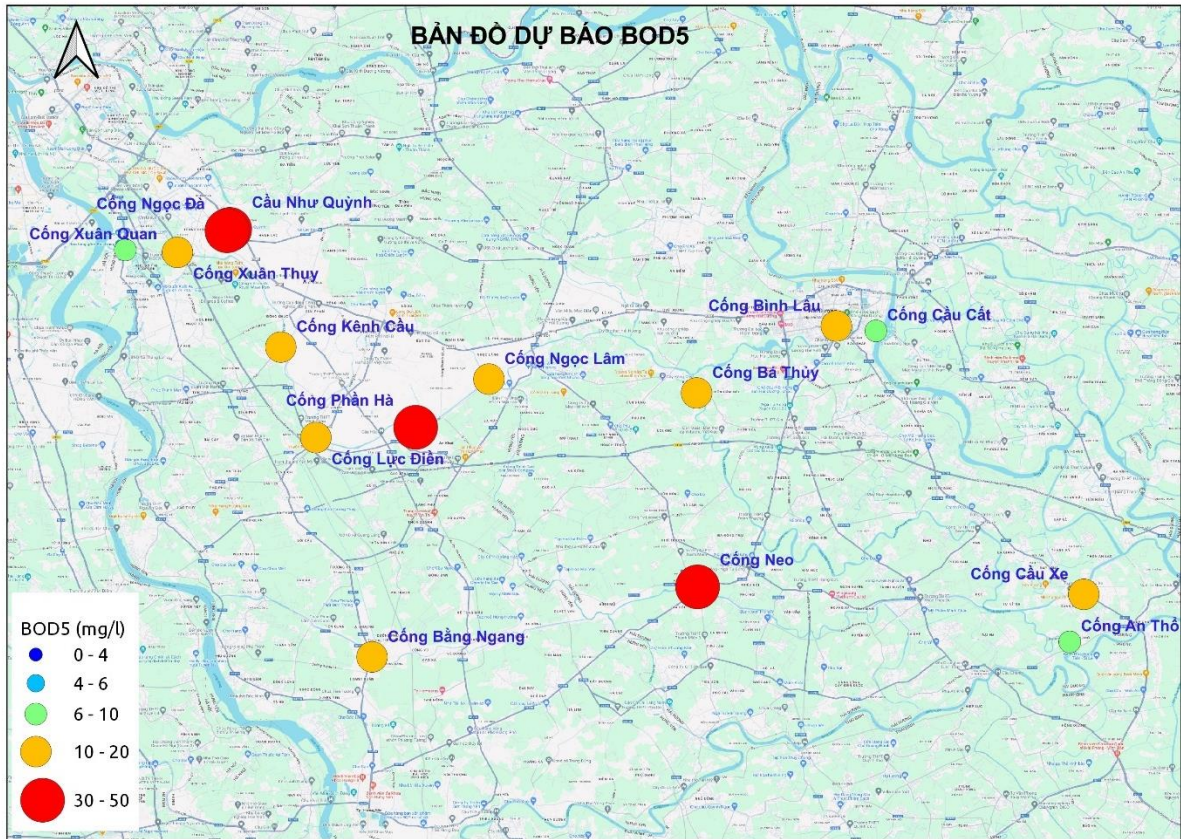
BẢN ĐỒ DỰ BÁO BOD5

Cống Ngọc Đà
Cầu Như Quỳnh
Cống Xuân Quan
Cống Xuân Thụy
Cống Kênh Cầu
Cống Bình Lâu
Cống Cầu Cất
Cống Ngọc Lâm
Cống Bá Thủy
Cống Phần Hà
Cống Lực Điền
Cống Neo
Cống Cầu Xe
Cống An Thổ
Cống Bằng Ngang

BOD5 (mg/l)
0 - 4
4 - 6
6 - 10
10 - 20
30 - 50